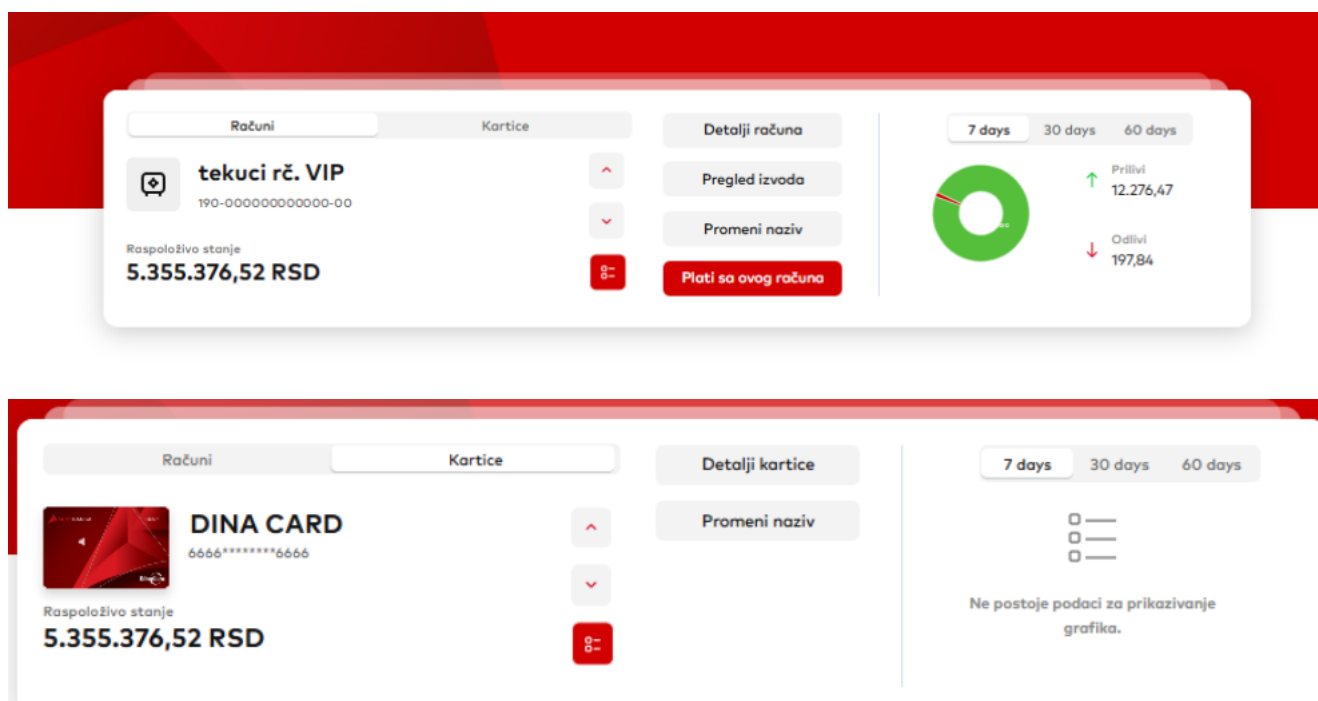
Računi | Kartice

tekuci rč. VIP
190-000000000000-00

Raspoloživo stanje
5.355.376,52 RSD

Detalji računa
Pregled izvoda
Promeni naziv
Plati sa ovog računa

7 days | 30 days | 60 days

Prilivi
12.276,47

Odlivi
197,84

Računi | Kartice

DINA CARD
6666********6666

Raspoloživo stanje
5.355.376,52 RSD

Detalji kartice
Promeni naziv

7 days | 30 days | 60 days

Ne postoje podaci za prikazivanje grafika.